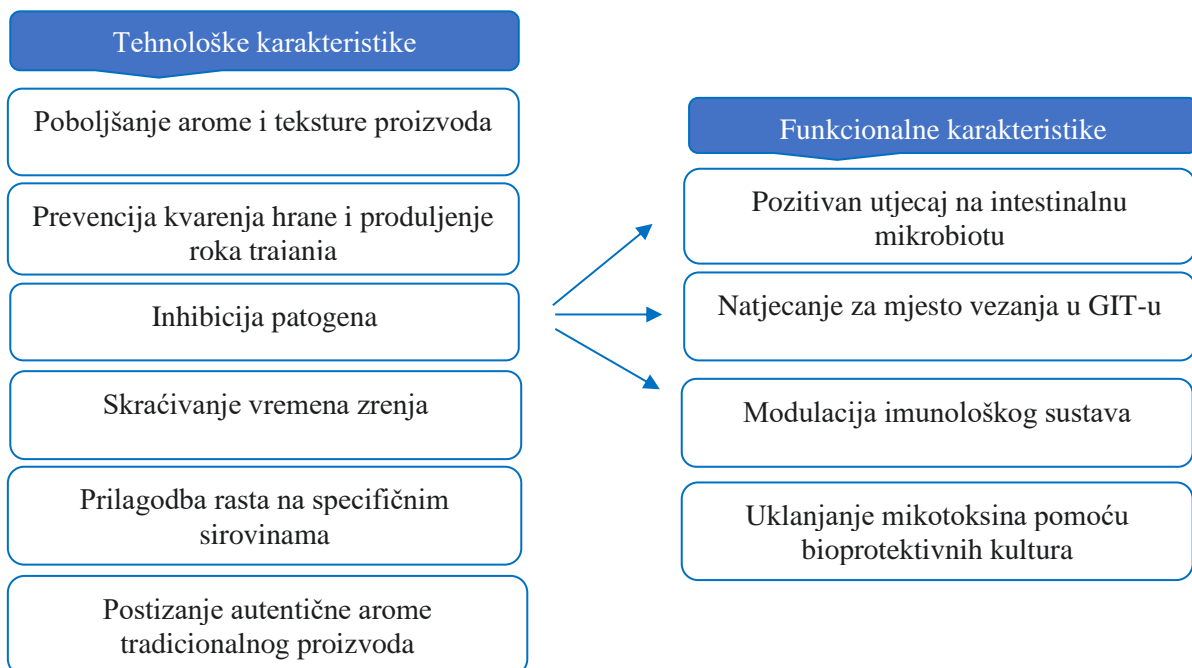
Tehnološke karakteristike

Poboljšanje arome i teksture proizvoda

Prevencija kvarenja hrane i produljenje roka trajanja

Inhibicija patogena

Skraćivanje vremena zrenja

Prilagodba rasta na specifičnim sirovinama

Postizanje autentične arome tradicionalnog proizvoda

Funkcionalne karakteristike

Pozitivan utjecaj na intestinalnu mikrobiotu

Natjecanje za mjesto vezanja u GIT-u

Modulacija imunološkog sustava

Uklanjanje mikotoksina pomoću bioprotektivnih kultura